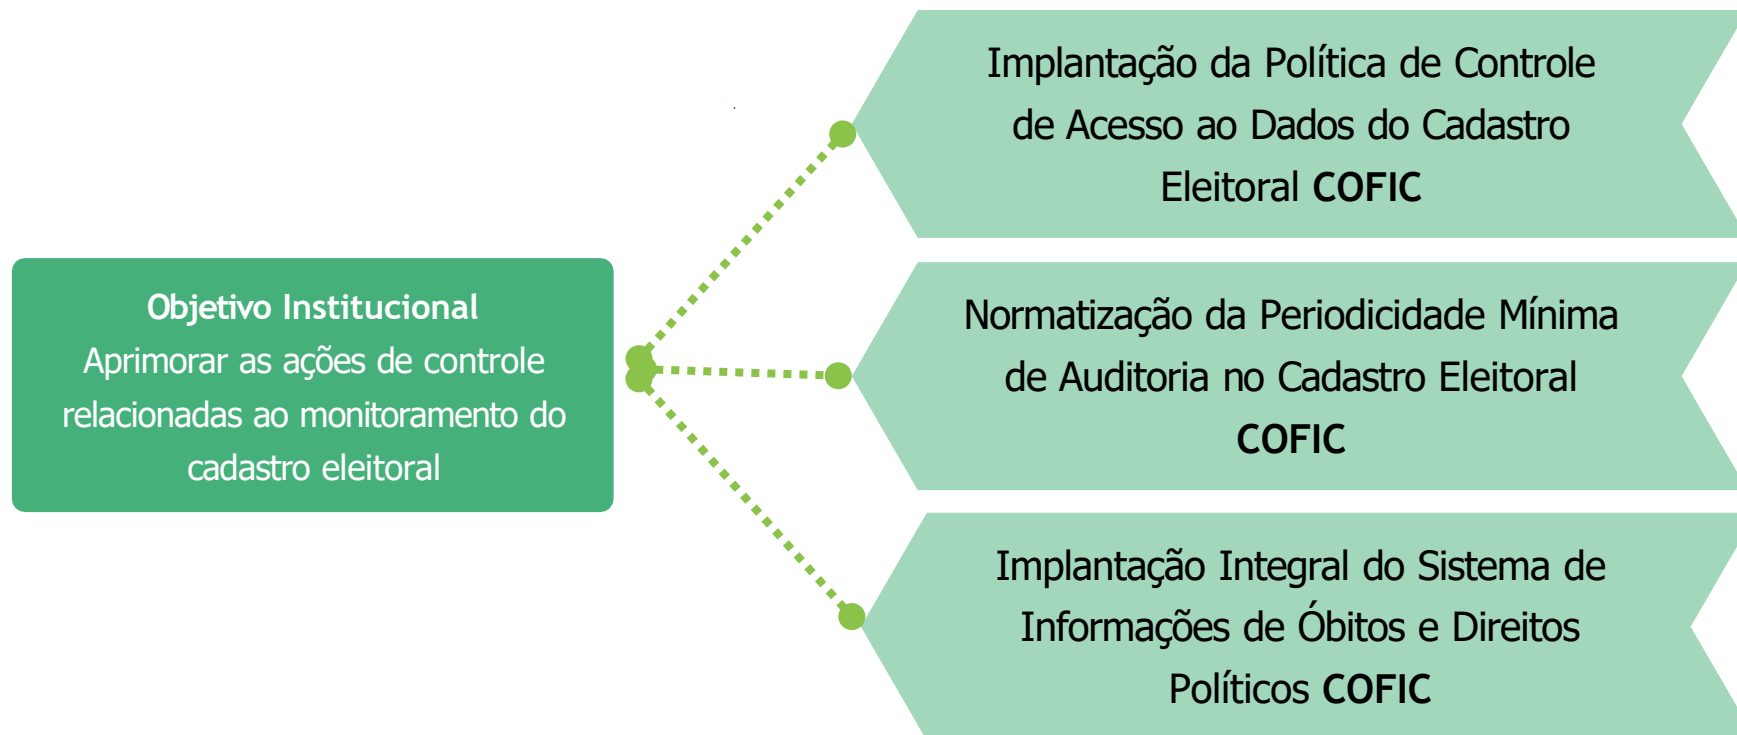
Objetivo Institucional
Aprimorar as ações de controle relacionadas ao monitoramento do cadastro eleitoral

Implantação da Política de Controle de Acesso ao Dados do Cadastro Eleitoral **COFIC**

Normatização da Periodicidade Mínima de Auditoria no Cadastro Eleitoral **COFIC**

Implantação Integral do Sistema de Informações de Óbitos e Direitos Políticos **COFIC**